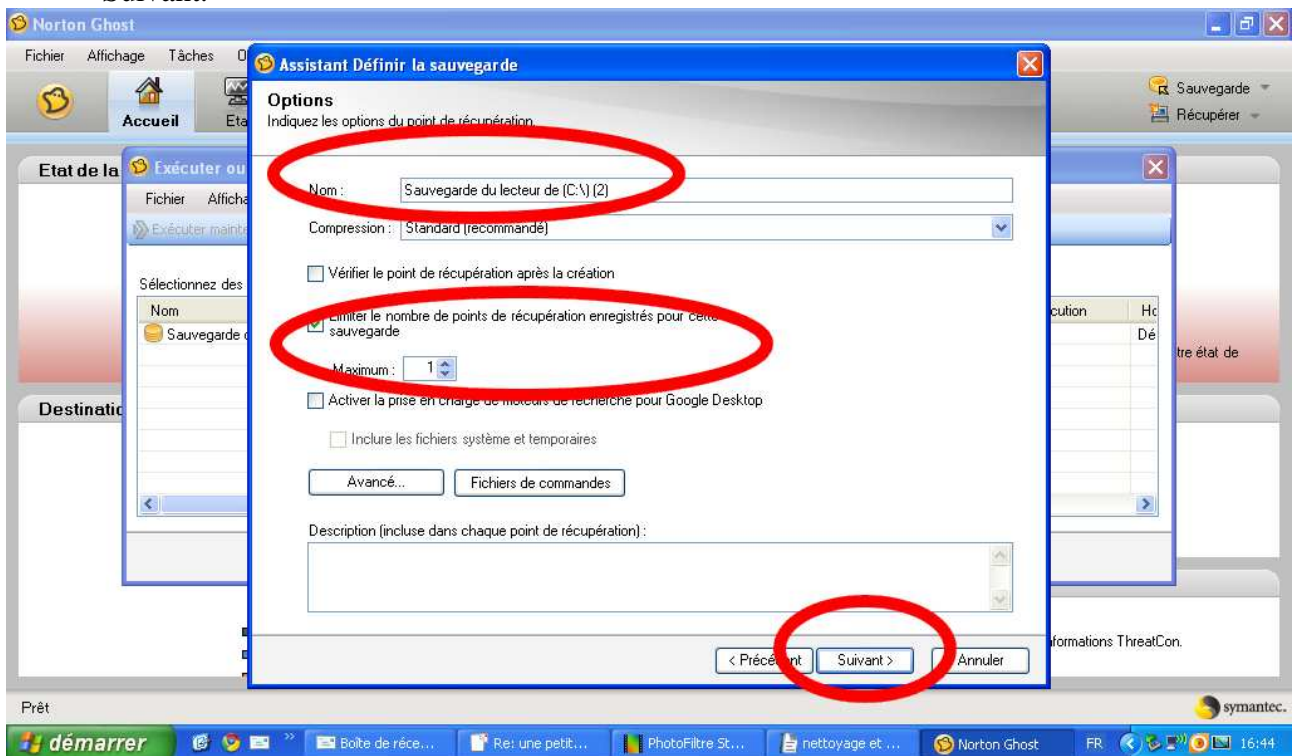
Norton Ghost

Fichier Affichage Tâches O

Accueil Eta

Sauvegarde
Récupérer

Etat de la

Exécuter ou

Fichier Afficha

Exécuter mainte

Sélectionnez des

Nom
Sauvegarde

cution
Hc
Dé

tre état de

Destinatio

formations ThreatCon.

Assistant Définir la sauvegarde

Options
Indiquez les options du point de récupération.

Nom : Sauvegarde du lecteur de (C:\) (2)

Compression : Standard (recommandé)

Vérifier le point de récupération après la création

Limiter le nombre de points de récupération enregistrés pour cette sauvegarde

Maximum : 1

Activer la prise en charge de moteurs de recherche pour Google Desktop

Inclure les fichiers système et temporaires

Avancé...
Fichiers de commandes

Description (incluse dans chaque point de récupération) :

< Précédent
Suivant >
Annuler

Prêt

symantec.

démarrer
Boîte de réce...
Re: une petit...
PhotoFiltre St...
nettoyage et ...
Norton Ghost
FR
16:44